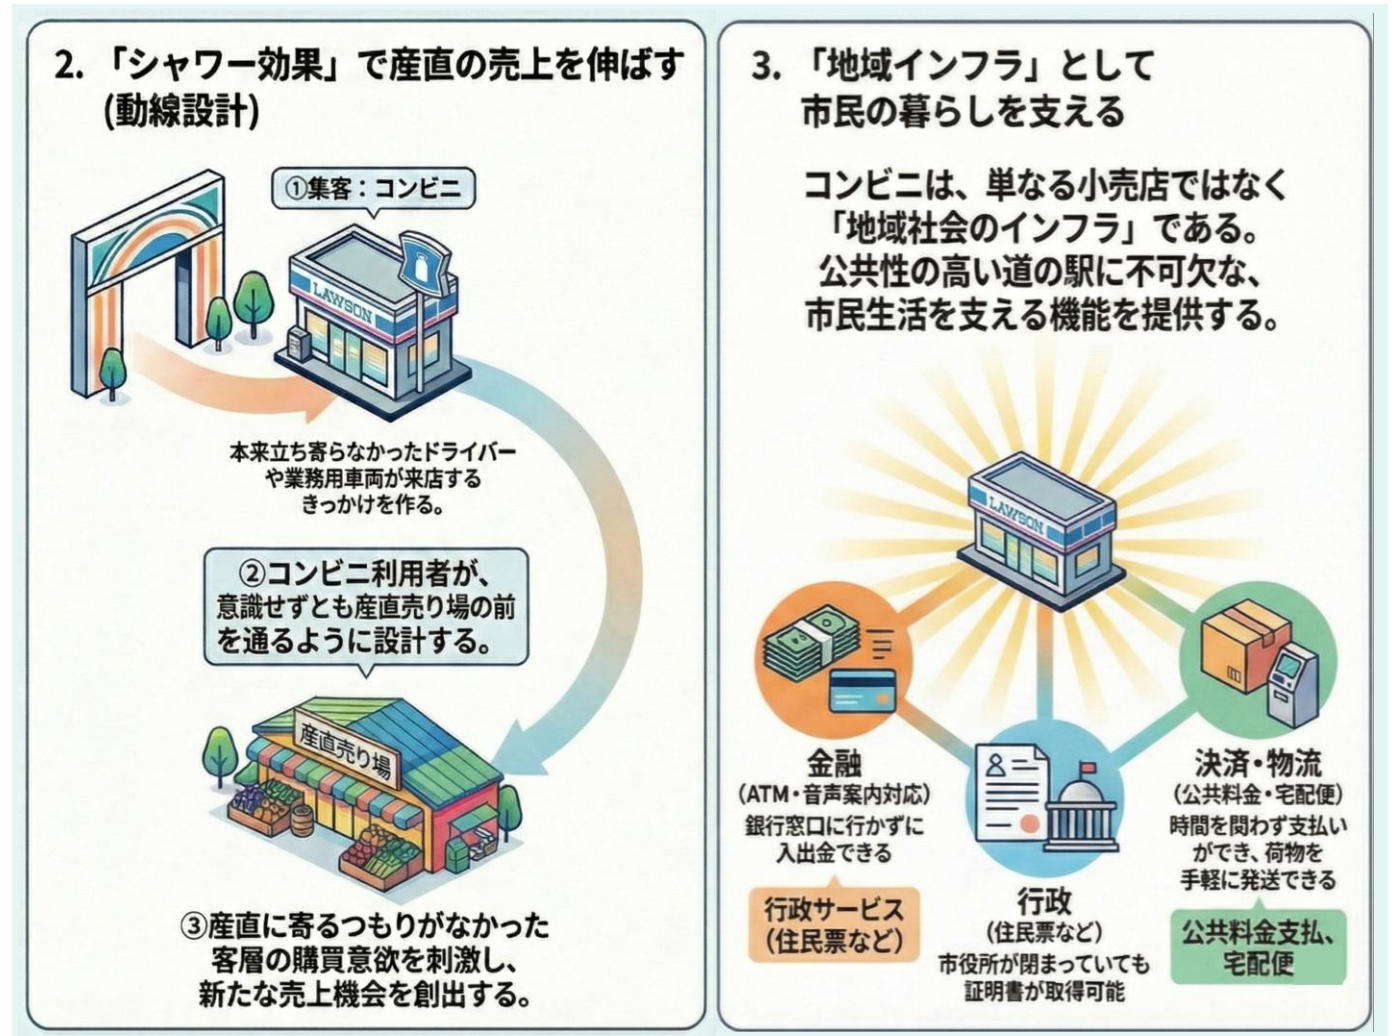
2. 「シャワー効果」で産直の売上を伸ばす (動線設計)

①集客：コンビニ

LAWSON

本来立ち寄らなかったドライバーや業務用車両が来店するきっかけを作る。

②コンビニ利用者が、意識せずとも産直売り場の前を通るように設計する。

産直売り場

③産直に寄るつもりがなかった客層の購買意欲を刺激し、新たな売上機会を創出する。

3. 「地域インフラ」として市民の暮らしを支える

コンビニは、単なる小売店ではなく「地域社会のインフラ」である。公共性の高い道の駅に不可欠な、市民生活を支える機能を提供する。

LAWSON

金融
(ATM・音声案内対応)
銀行窓口に行かずに入出金できる

行政サービス (住民票など)

行政
(住民票など)
市役所が閉まっていても証明書が取得可能

決済・物流
(公共料金・宅配便)
時間を問わず支払いができ、荷物を手軽に発送できる

公共料金支払、宅配便